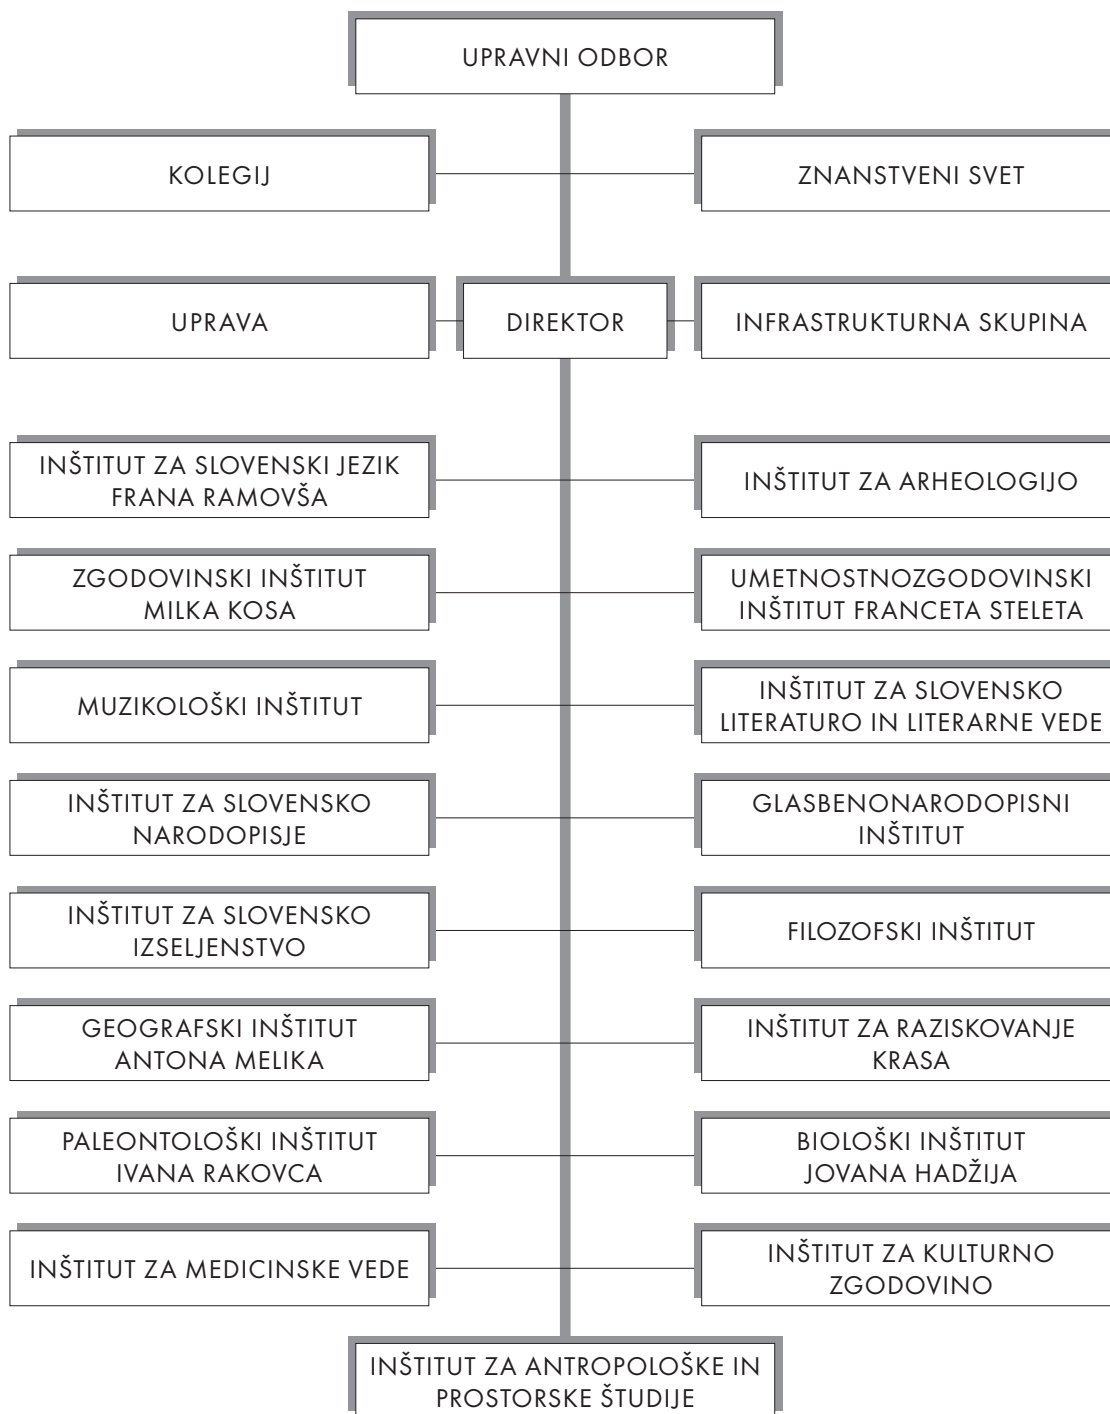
UPRAVNI ODBOR

KOLEGIJ

ZNANSTVENI SVET

UPRAVA

DIREKTOR

INFRASTRUKTURNA SKUPINA

INŠTITUT ZA SLOVENSKI JEZIK FRANA RAMOVŠA

INŠTITUT ZA ARHEOLOGIJO

ZGODOVINSKI INŠTITUT MILKA KOSA

UMETNOSTNOZGODOVINSKI INŠTITUT FRANCETA STELETA

MUZIKOLOŠKI INŠTITUT

INŠTITUT ZA SLOVENSKO LITERATURO IN LITERARNE VEDE

INŠTITUT ZA SLOVENSKO NARODOPISJE

GLASBENONARODOPISNI INŠTITUT

INŠTITUT ZA SLOVENSKO IZSELJENSTVO

FILOZOFSKI INŠTITUT

GEOGRAFSKI INŠTITUT ANTONA MELIKA

INŠTITUT ZA RAZISKOVANJE KRASA

PALEONTOLOŠKI INŠTITUT IVANA RAKOVCA

BIOLOŠKI INŠTITUT JOVANA HADŽIJA

INŠTITUT ZA MEDICINSKE VEDE

INŠTITUT ZA KULTURNO ZGODOVINO

INŠTITUT ZA ANTROPOLOŠKE IN PROSTORSKE ŠTUDIJE